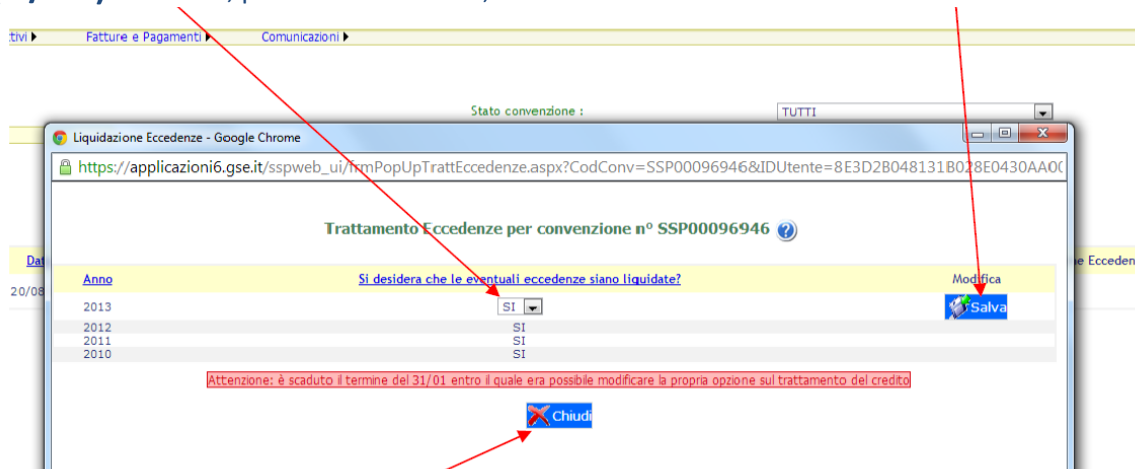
tivi ▸ Fatture e Pagamenti ▸ Comunicazioni ▸

Stato convenzione : TUTTI

Liquidazione Eccedenze - Google Chrome

https://applicazioni6.gse.it/sspweb_ui/frmPopUpTrattEccedenze.aspx?CodConv=SSP00096946&IDUtente=8E3D2B048131B028E0430AA0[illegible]

Trattamento Eccedenze per convenzione n° SSP00096946

| Anno | Si desidera che le eventuali eccedenze siano liquidate? | Modifica |
|---|---|---|
| 2013 | SI | Salva |
| 2012 | SI | |
| 2011 | SI | |
| 2010 | SI | |

Attenzione: è scaduto il termine del 31/01 entro il quale era possibile modificare la propria opzione sul trattamento del credito

Chiudi

Dat
20/08
e Ecceden